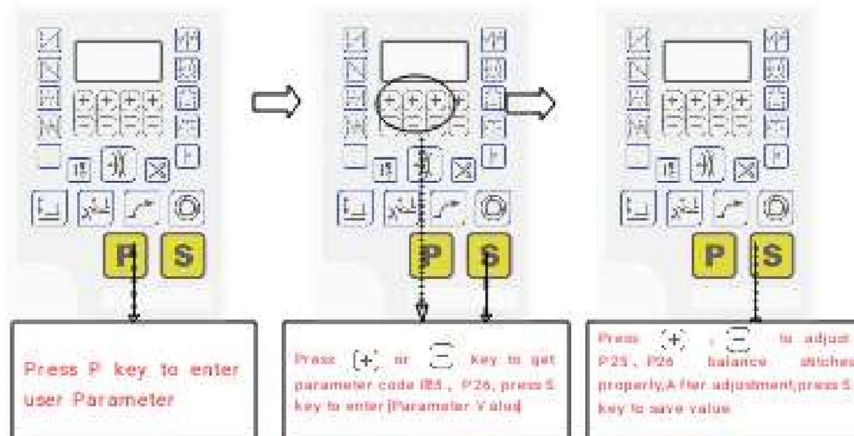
P S

P S

P S

Press P key to enter user Parameter

Press + or − key to get parameter code P25 , P26, press S key to enter [Parameter Value]

Press + , − to adjust P25 , P26 balance stitches properly,After adjustment,press S key to save value